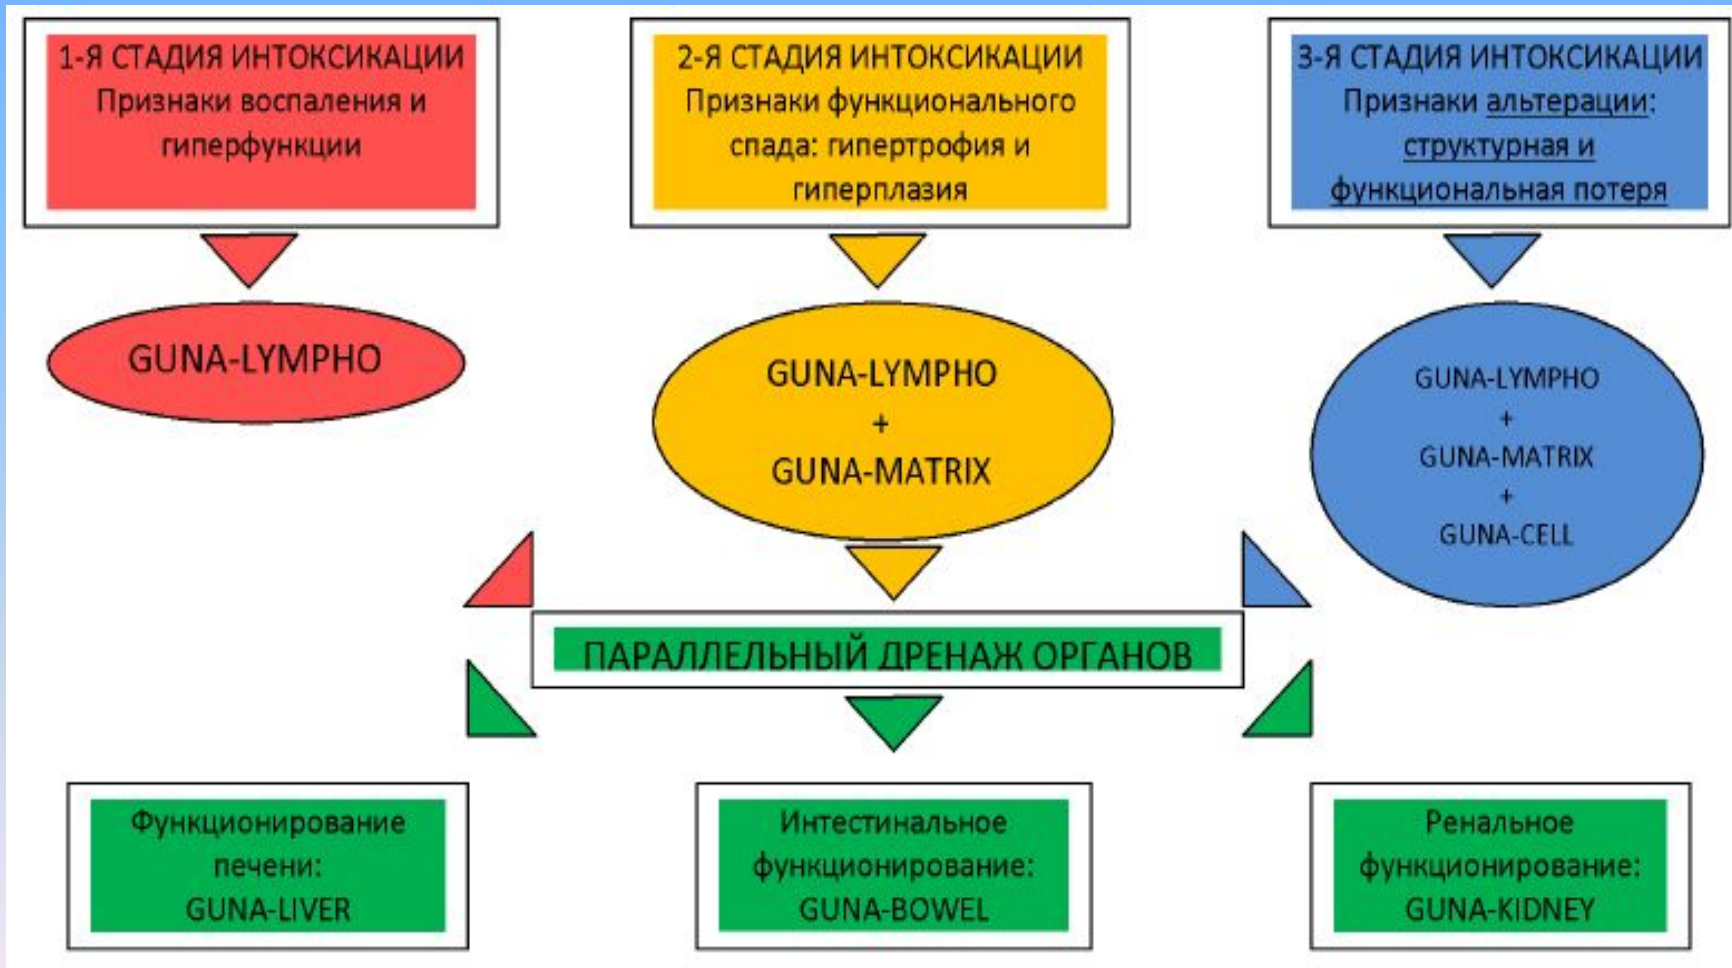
1-Я СТАДИЯ ИНТОКСИКАЦИИ
Признаки воспаления и гиперфункции

2-Я СТАДИЯ ИНТОКСИКАЦИИ
Признаки функционального спада: гипертрофия и гиперплазия

3-Я СТАДИЯ ИНТОКСИКАЦИИ
Признаки альтерации: структурная и функциональная потеря

GUNA-LYMPHO

GUNA-LYMPHO
+
GUNA-MATRIX

GUNA-LYMPHO
+
GUNA-MATRIX
+
GUNA-CELL

ПАРАЛЛЕЛЬНЫЙ ДРЕНАЖ ОРГАНОВ

Функционирование печени:
GUNA-LIVER

Интестинальное функционирование:
GUNA-BOWEL

Ренальное функционирование:
GUNA-KIDNEY